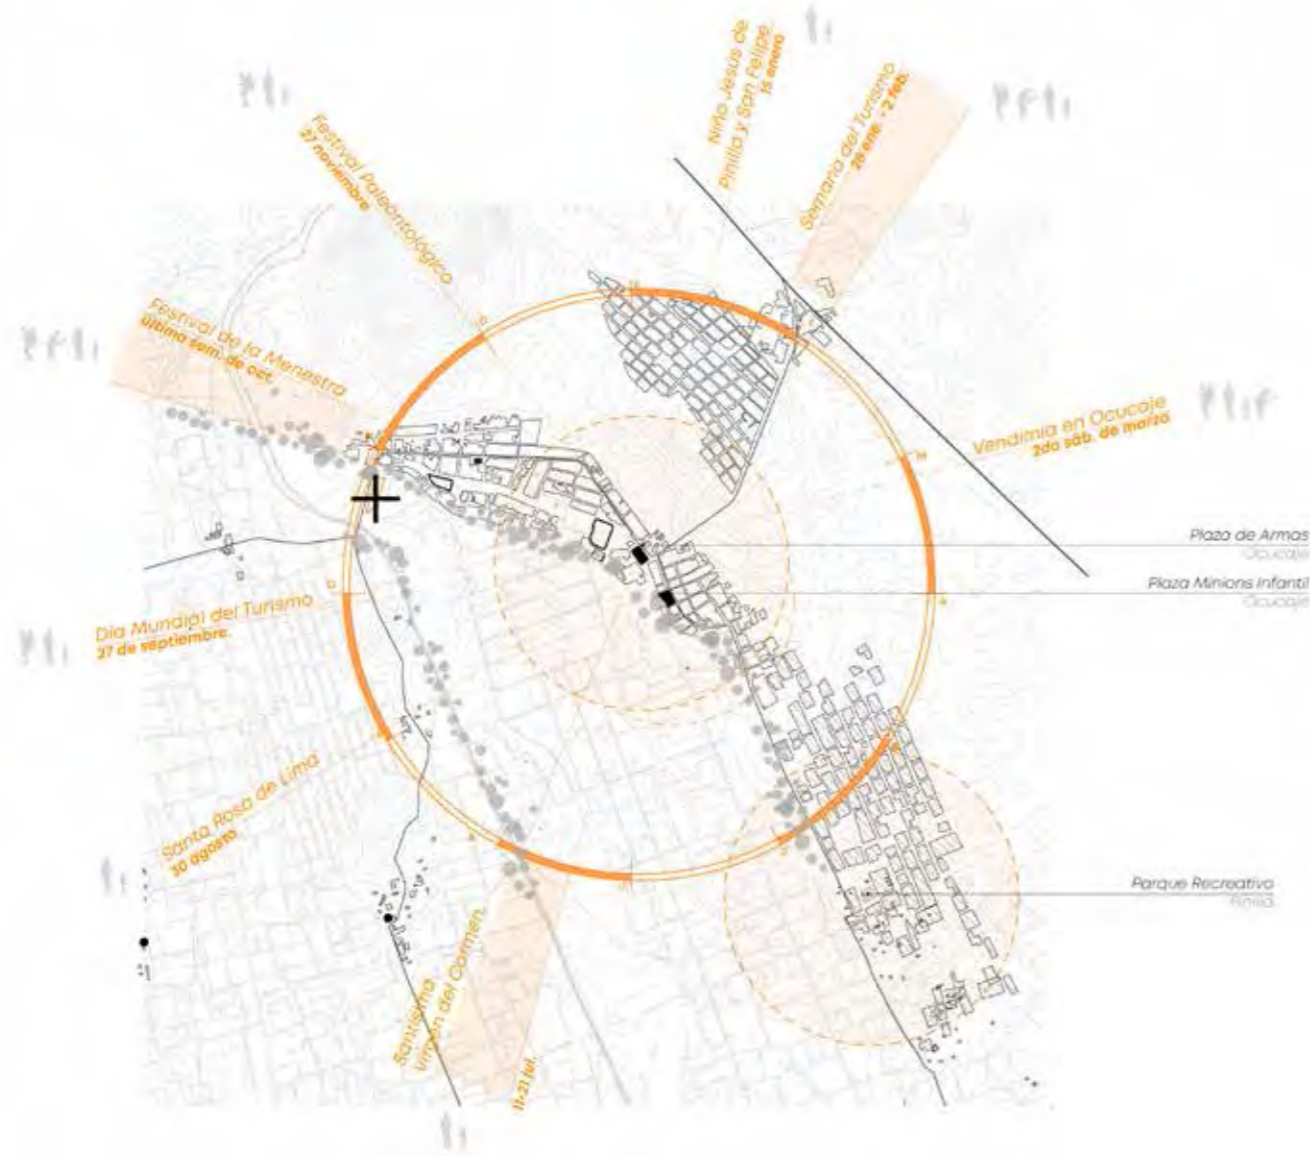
Festival Paleontológico
27 noviembre

Niño Jesús de Pinilla y San Felipe
15 enero

Semana del Turismo
28 ene. - 2 feb.

Festival de la Menestra
último sem. de oct.

Vendimia en Ocucaje
2da sáb. de marzo

Plaza de Armas
Ocucaje

Plaza Minions Infantil
Ocucaje

Día Mundial del Turismo
27 de septiembre.

Santa Rosa de Lima
30 agosto

Parque Recreativo
Pinilla

Santísima Virgen del Carmen.
11-21 jul.